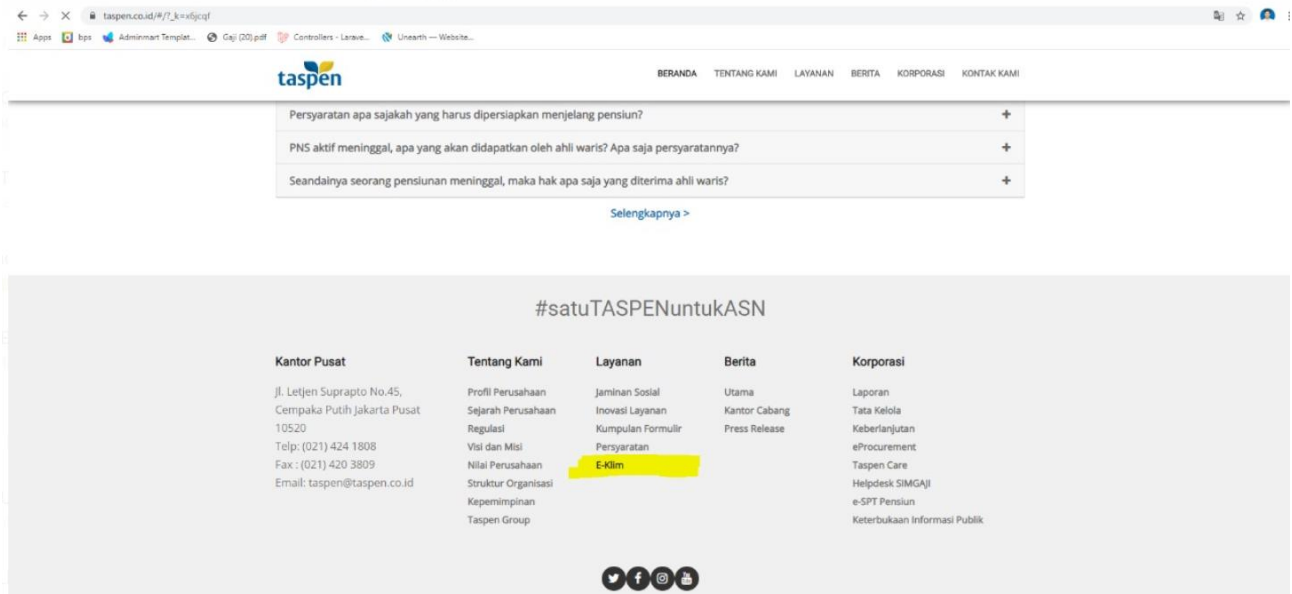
taspen.co.id/#/?_k=x6jcqf

Apps bps Adminmart Templat... Gaji (20).pdf Controllers - Larave... Unearth — Website...

taspen

BERANDA TENTANG KAMI LAYANAN BERITA KORPORASI KONTAK KAMI

Persyaratan apa sajakah yang harus dipersiapkan menjelang pensiun? +

PNS aktif meninggal, apa yang akan didapatkan oleh ahli waris? Apa saja persyaratannya? +

Seandainya seorang pensiunan meninggal, maka hak apa saja yang diterima ahli waris? +

Selengkapnya >

#satuTASPENuntukASN

Kantor Pusat

Jl. Letjen Suprapto No.45, Cempaka Putih Jakarta Pusat 10520
Telp: (021) 424 1808
Fax : (021) 420 3809
Email: taspen@taspen.co.id

Tentang Kami

Profil Perusahaan
Sejarah Perusahaan
Regulasi
Visi dan Misi
Nilai Perusahaan
Struktur Organisasi
Kepemimpinan
Taspen Group

Layanan

Jaminan Sosial
Inovasi Layanan
Kumpulan Formulir
Persyaratan
E-Klim

Berita

Utama
Kantor Cabang
Press Release

Korporasi

Laporan
Tata Kelola
Keberlanjutan
eProcurement
Taspen Care
Helpdesk SIMGAJI
e-SPT Pensiun
Keterbukaan Informasi Publik